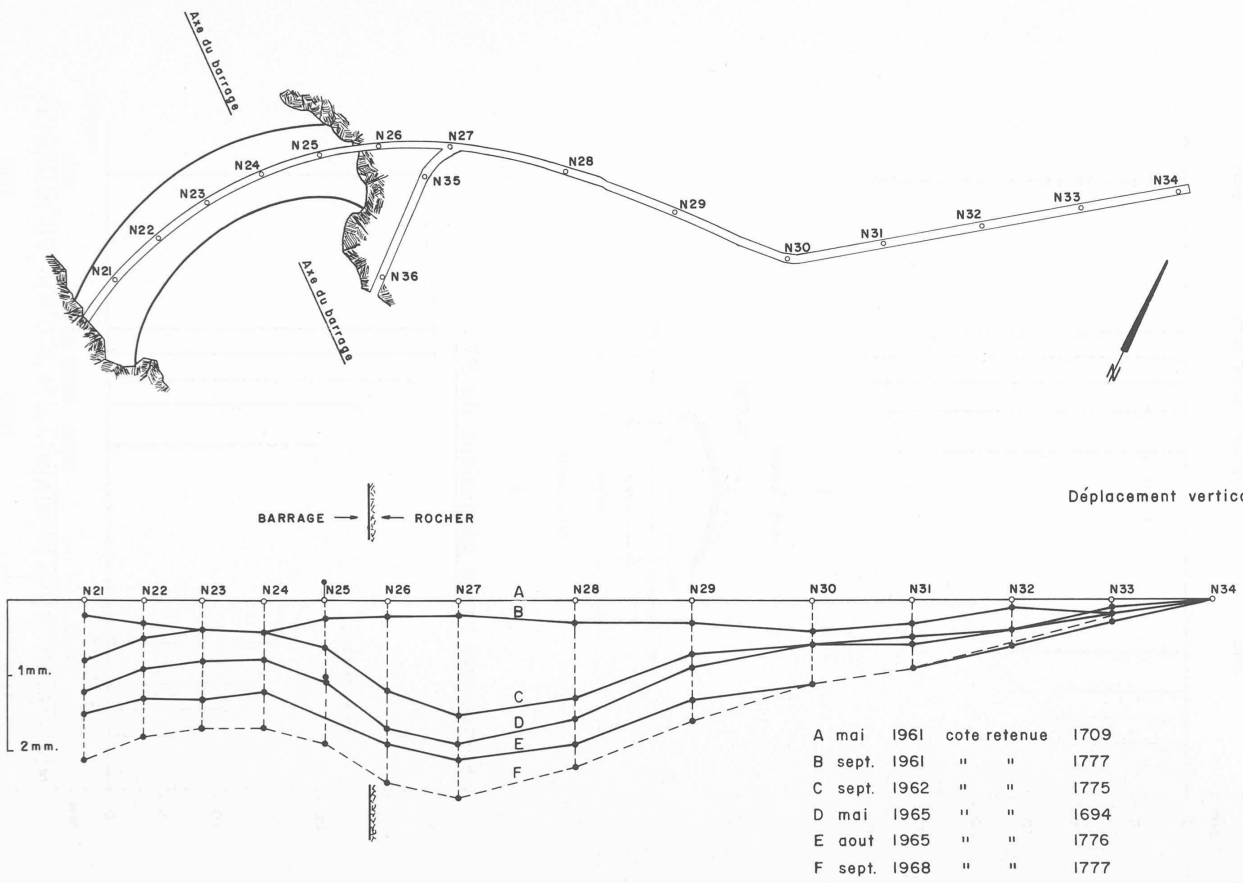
Axe du barrage

N21
N22
N23
N24
N25
N26
N27
N28
N29
N30
N31
N32
N33
N34
N35
N36

Axe du barrage

N

BARRAGE → ← ROCHER

Déplacement vertica

N21 N22 N23 N24 N25 N26 N27 A N28 N29 N30 N31 N32 N33 N34

B

1mm.

C

D

2mm.

E

F

| | | | | |
|---|---|---|---|---|
| A mai | 1961 | cote retenue | | 1709 |
| B sept. | 1961 | " | " | 1777 |
| C sept. | 1962 | " | " | 1775 |
| D mai | 1965 | " | " | 1694 |
| E aout | 1965 | " | " | 1776 |
| F sept. | 1968 | " | " | 1777 |